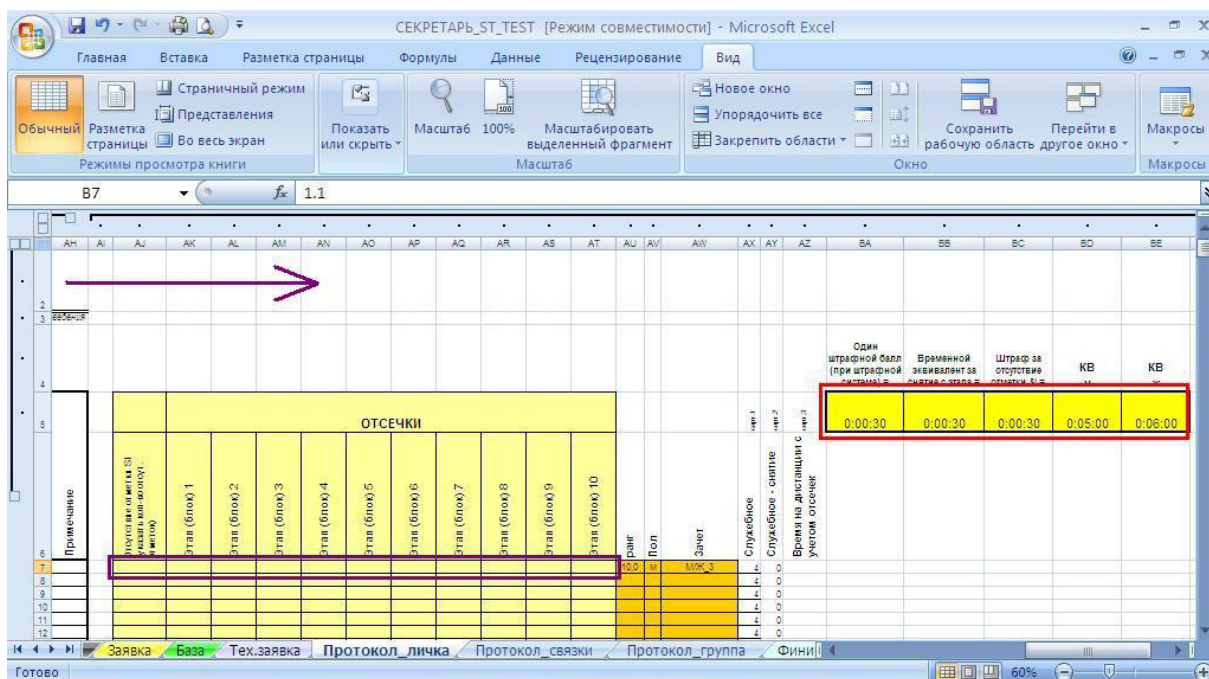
СЕКРЕТАРЬ_ST_TEST [Режим совместимости] - Microsoft Excel

Главная Вставка Разметка страницы Формулы Данные Рецензирование Вид

Обычный Разметка страницы Страничный режим Представления Во весь экран Режимы просмотра книги
Показать или скрыть
Масштаб 100% Масштабировать выделенный фрагмент Масштаб
Новое окно Упорядочить все Закрепить области Сохранить рабочую область Перейти в другое окно Окно
Макросы Макросы

B7 $f_x$ 1.1

AH AI AJ AK AL AM AN AO AP AQ AR AS AT AU AV AW AX AY AZ BA BB BC BD BE

ведения

Один штрафной балл (при штрафной системе) = | Временной эквивалент за снятие с этапа = | Штраф за отсутствие отметки, SI = | КВ | КВ

0:00:30 | 0:00:30 | 0:00:30 | 0:05:00 | 0:06:00

ОТСЕЧКИ

Примечание | Отсутствие отметки SI (указать кол-во отсут. отметок) | Этап (блок) 1 | Этап (блок) 2 | Этап (блок) 3 | Этап (блок) 4 | Этап (блок) 5 | Этап (блок) 6 | Этап (блок) 7 | Этап (блок) 8 | Этап (блок) 9 | Этап (блок) 10 | ранг | Пол | Зачет | Служебное | Служебное - снятие | Время на дистанции с учетом отсечек

10,0 | М | М/Ж_3 | 4 | 0
4 0
4 0
4 0
4 0
4 0

Заявка База Тех.заявка Протокол_личка Протокол_связки Протокол_группа Фини

Готово 60%